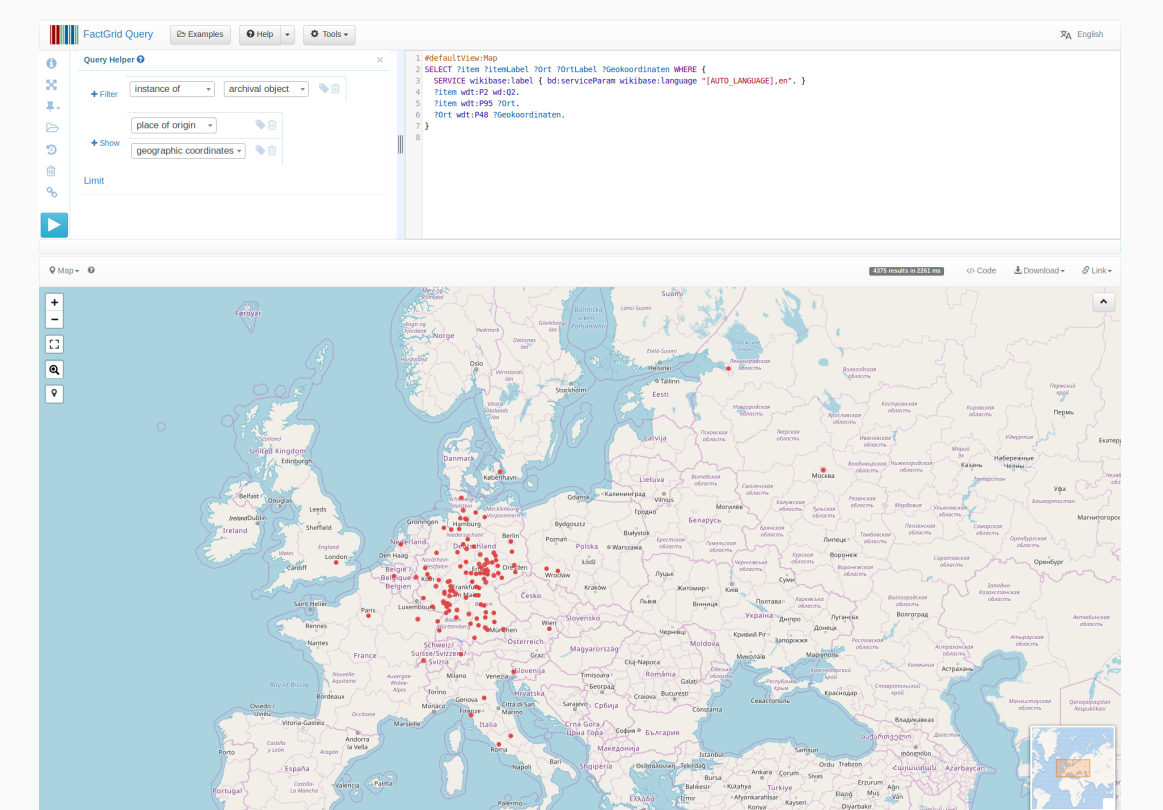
FactGrid Query
Examples
Help
Tools
English

Query Helper
Filter
instance of
archival object
Show
place of origin
geographic coordinates
Limit

1 #defaultView:Map
2 SELECT ?item ?itemLabel ?Ort ?OrtLabel ?Geokoordinaten WHERE {
3 SERVICE wikibase:label { bd:serviceParam wikibase:language "[AUTO_LANGUAGE],en". }
4 ?item wdt:P2 wd:Q2.
5 ?item wdt:P95 ?Ort.
6 ?Ort wdt:P48 ?Geokoordinaten.
7 }
8

Map
4375 results in 2261 ms
Code
Download
Link

+
−

Føroyar
Norge
Suomi
Oslo
Helsinki
Tallinn
Stockholm
Eesti
Latvija
United Kingdom
Edinburgh
Danmark
København
Lietuva
Vilnius
Москва
Казань
Пермь
Belfast
Douglas
Leeds
Sheffield
Ireland
Dublin
England
London
Cardiff
Gdańsk
Калининград
Hamburg
Groningen
Nederland
Den Haag
Bydgoszcz
Białystok
Berlin
Poznań
Polska
Беларусь
Минск
Deutschland
Dresden
Wrocław
Kraków
Belgique
Köln
Frankfurt am Main
Luxembourg
Paris
Česko
Київ
Україна
Харків
Воронеж
Липецк
Самара
Оренбург
Magnitogorsk
Saint-Helier
Nantes
France
München
Wien
Slovensko
Schweiz/Suisse/Svizzera
Österreich
Magyarország
Cluj-Napoca
Moldova
Chișinău
Одеса
Дніпро
Донецьк
Волгоград
Астрахань
Bordeaux
Milano
Torino
Genova
Italia
Roma
Slovenija
Hrvatska
Beograd
Srbija
Bucureşti
România
Sofia
България
Краснодар
Bilbao
Vitoria-Gasteiz
Andorra
Marseille
España
Porto
Portugal
Valencia
Palma
Ankara
Türkiye
Istanbul
Shqipëria
Azerbaycan
Erzurum
Diyarbakır
Kayseri